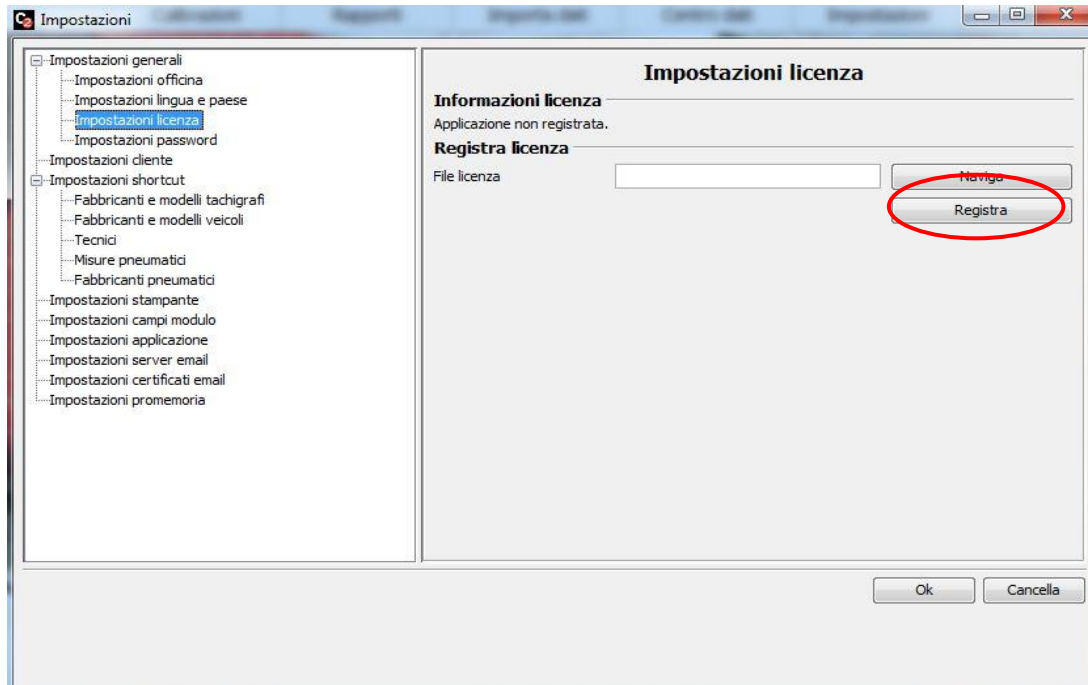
Impostazioni

Impostazioni generali
Impostazioni officina
Impostazioni lingua e paese
Impostazioni licenza
Impostazioni password
Impostazioni cliente
Impostazioni shortcut
Fabbricanti e modelli tachigrafi
Fabbricanti e modelli veicoli
Tecnici
Misure pneumatici
Fabbricanti pneumatici
Impostazioni stampante
Impostazioni campi modulo
Impostazioni applicazione
Impostazioni server email
Impostazioni certificati email
Impostazioni promemoria

Impostazioni licenza

Informazioni licenza
Applicazione non registrata.

Registra licenza
File licenza
Naviga
Registra

Ok
Cancella